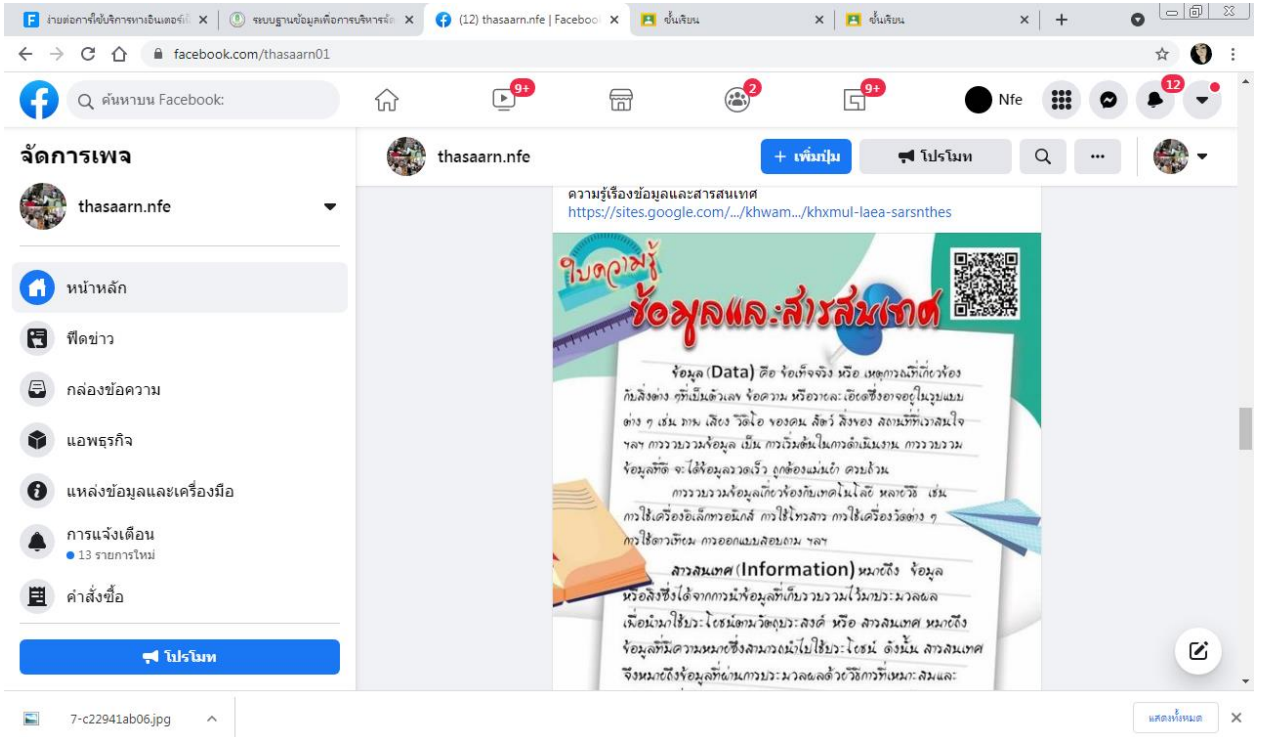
งานต่อการใช้บริการทางอินเตอร์เ ×
ระบบฐานข้อมูลเพื่อการบริหารจั ×
(12) thasaarn.nfe | Faceboo ×
ชั้นเรียน ×
ชั้นเรียน ×
+

facebook.com/thasaarn01

ค้นหาบน Facebook

9+ 2 9+ Nfe 12

จัดการเพจ
thasaarn.nfe
หน้าหลัก
ฟีดข่าว
กล่องข้อความ
แอพธุรกิจ
แหล่งข้อมูลและเครื่องมือ
การแจ้งเตือน
• 13 รายการใหม่
คำสั่งซื้อ
โปรโมท

thasaarn.nfe
+ เพิ่มปุ่ม
โปรโมท

ความรู้เรื่องข้อมูลและสารสนเทศ
https://sites.google.com/.../khwam.../khxmul-laea-sarsnthes

ใบความรู้
ข้อมูลและสารสนเทศ

ข้อมูล (Data) คือ ข้อเท็จจริง หรือ เหตุการณ์ที่เกี่ยวข้องกับสิ่งต่าง ๆที่เป็นตัวเลข ข้อความ หรือรายละเอียดซึ่งอาจอยู่ในรูปแบบต่าง ๆ เช่น ภาพ เสียง วีดีโอ ของคน สัตว์ สิ่งของ สถานที่ที่เราสนใจ ฯลฯ การรวบรวมข้อมูล เป็น การเริ่มต้นในการดำเนินงาน การรวบรวมข้อมูลที่ดี จะได้ข้อมูลรวดเร็ว ถูกต้องแม่นยำ ครบถ้วน

การรวบรวมข้อมูลเกี่ยวข้องกับเทคโนโลยี หลายวิธี เช่น การใช้เครื่องอิเล็กทรอนิกส์ การใช้ไปรษณีย์ การใช้เครื่องวัดต่าง ๆ การใช้ดาวเทียม การออกแบบสอบถาม ฯลฯ

สารสนเทศ (Information) หมายถึง ข้อมูล หรือสิ่งซึ่งได้จากการนำข้อมูลที่เก็บรวบรวมไว้มาประมวลผล เพื่อนำมาใช้ประโยชน์ตามวัตถุประสงค์ หรือ สารสนเทศ หมายถึง ข้อมูลที่มีความหมายซึ่งสามารถนำไปใช้ประโยชน์ ดังนั้น สารสนเทศ จึงหมายถึงข้อมูลที่ผ่านการประมวลผลด้วยวิธีการที่เหมาะสมและ

7-c22941ab06.jpg
แสดงทั้งหมด